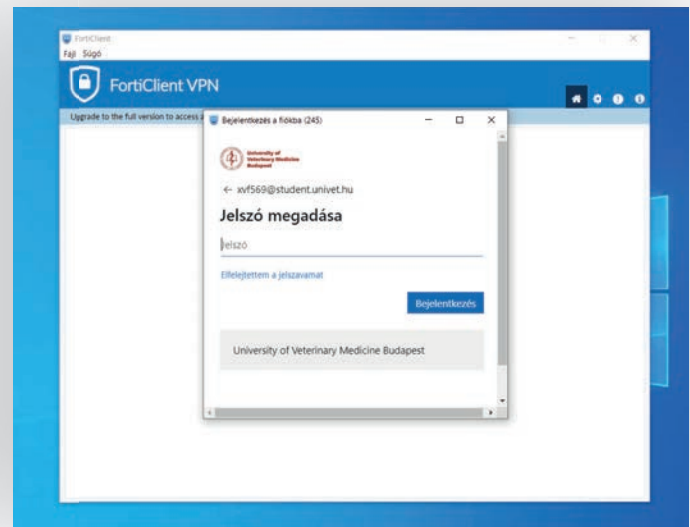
FortiClient
Fájl Súgó
FortiClient VPN
Upgrade to the full version to access a
Bejelentkezés a fiókba (245)
University of Veterinary Medicine Budapest
← xvf569@student.univet.hu
Jelszó megadása
Jelszó
Elfelejtettem a jelszavamat
Bejelentkezés
University of Veterinary Medicine Budapest